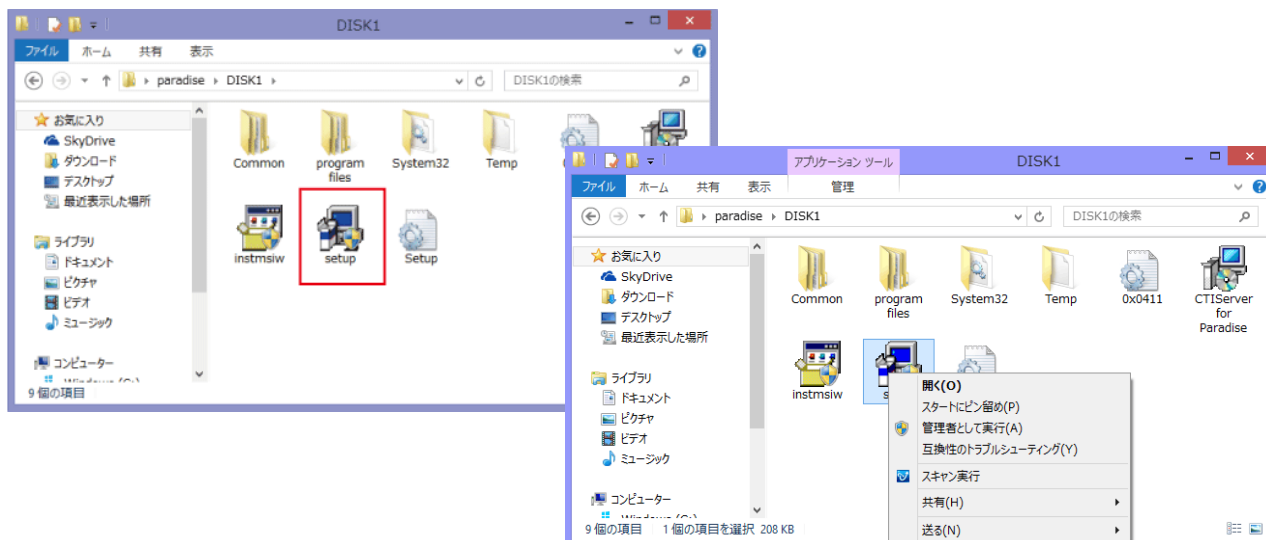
DISK1

ファイル ホーム 共有 表示

paradise › DISK1 ›

DISK1の検索

お気に入り
SkyDrive
ダウンロード
デスクトップ
最近表示した場所

ライブラリ
ドキュメント
ピクチャ
ビデオ
ミュージック

コンピューター

9 個の項目

Common
program files
System32
Temp
instmsiw
setup
Setup

アプリケーション ツール
DISK1

ファイル ホーム 共有 表示 管理

paradise › DISK1 ›

DISK1の検索

お気に入り
SkyDrive
ダウンロード
デスクトップ
最近表示した場所

ライブラリ
ドキュメント
ピクチャ
ビデオ
ミュージック

コンピューター

9 個の項目 1 個の項目を選択 208 KB

Common
program files
System32
Temp
0x0411
CTIServer for Paradise
instmsiw

開く(O)
スタートにピン留め(P)
管理者として実行(A)
互換性のトラブルシューティング(Y)
スキャン実行
共有(H)
送る(N)